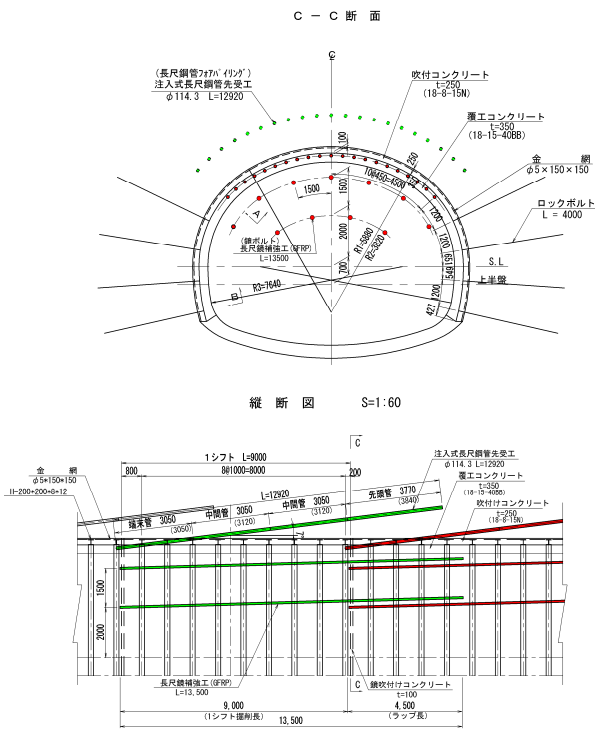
C − C 断 面

℄

(長尺鋼管ﾌｫｱﾊﾞｲﾘﾝｸﾞ)
注入式長尺鋼管先受工
φ114.3 L=12920

吹付コンクリート
t=250
(18-8-15N)

覆工コンクリート
t=350
(18-15-40BB)

金 網
φ5×150×150

ロックボルト
L = 4000

S.L

上半盤

100
250
1500
1500
70@450=4500
1200
2000
R1=5080
R2=5020
1200
1549
161
700
200
427
R3=7640
A
B

(鏡ボルト)
長尺鏡補強工(GFRP)
L=13500

縦 断 図 S=1:60

C

1シフト L=9000
800
8@1000=8000
200

金 網
φ5×150×150
11-200+200+0=12

L=12920
端末管 3050
中間管 3050 (3120)
中間管 3050 (3120)
先端管 3770 (3840)

注入式長尺鋼管先受工
φ114.3 L=12920

覆工コンクリート
t=350
(18-15-40BB)

吹付けコンクリート
t=250
(18-8-15N)

1500
2000

長尺鏡補強工(GFRP)
L=13,500

C
鏡吹付けコンクリート
t=100

9,000
(1シフト掘削長)
4,500
(ラップ長)
13,500